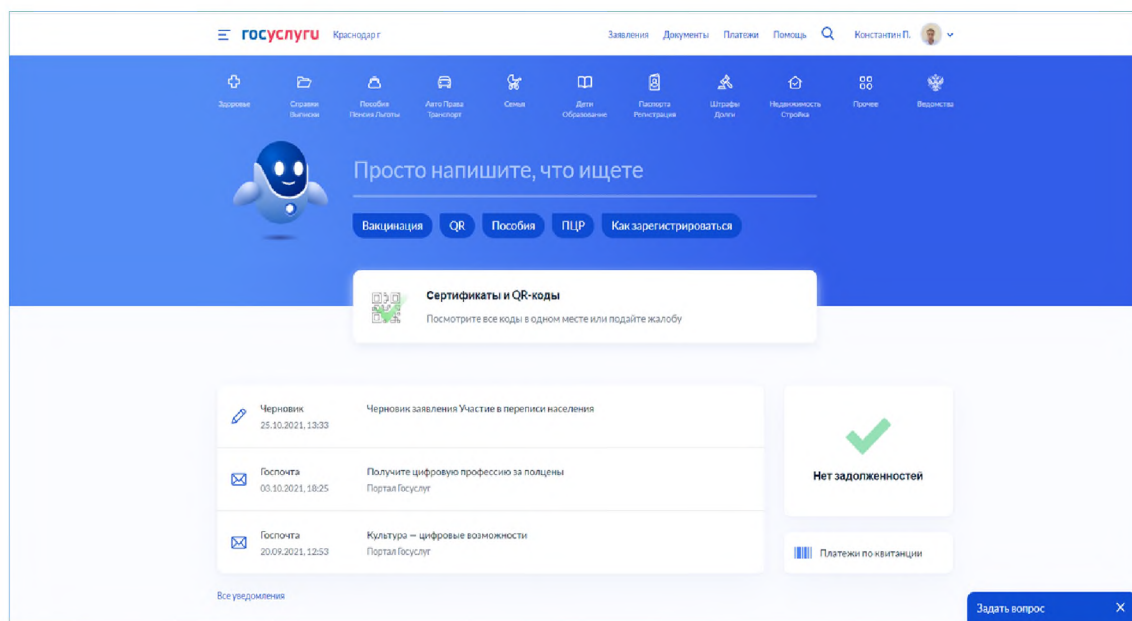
госуслуги Краснодар г

Заявления Документы Платежи Помощь Константин П.

Здоровье
Справки Выписки
Пособия Пенсия Льготы
Авто Права Транспорт
Семья
Дети Образование
Паспорта Регистрация
Штрафы Долги
Недвижимость Стройка
Прочее
Ведомства

Просто напишите, что ищете

Вакцинация QR Пособия ПЦР Как зарегистрироваться

Сертификаты и QR-коды
Посмотрите все коды в одном месте или подайте жалобу

Черновик
25.10.2021, 13:33
Черновик заявления Участие в переписи населения

Госпочта
03.10.2021, 18:25
Получите цифровую профессию за полцены
Портал Госуслуг

Госпочта
20.09.2021, 12:53
Культура — цифровые возможности
Портал Госуслуг

Все уведомления

Нет задолженностей

Платежи по квитанции

Задать вопрос